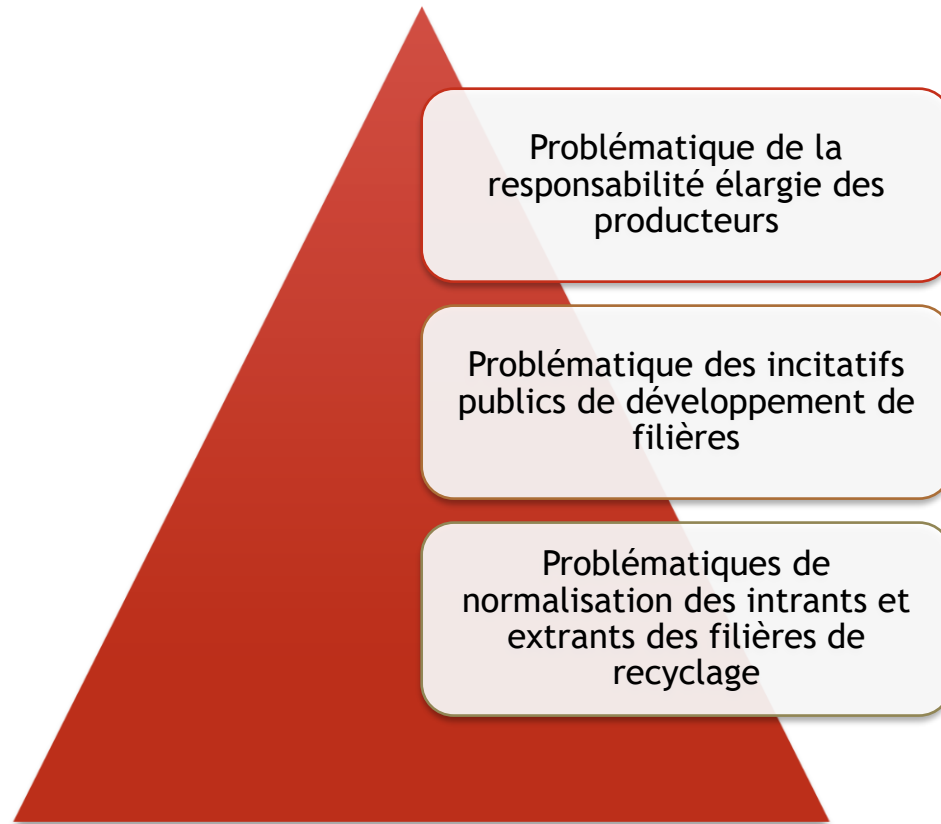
Problématique de la responsabilité élargie des producteurs

Problématique des incitatifs publics de développement de filières

Problématiques de normalisation des intrants et extrants des filières de recyclage